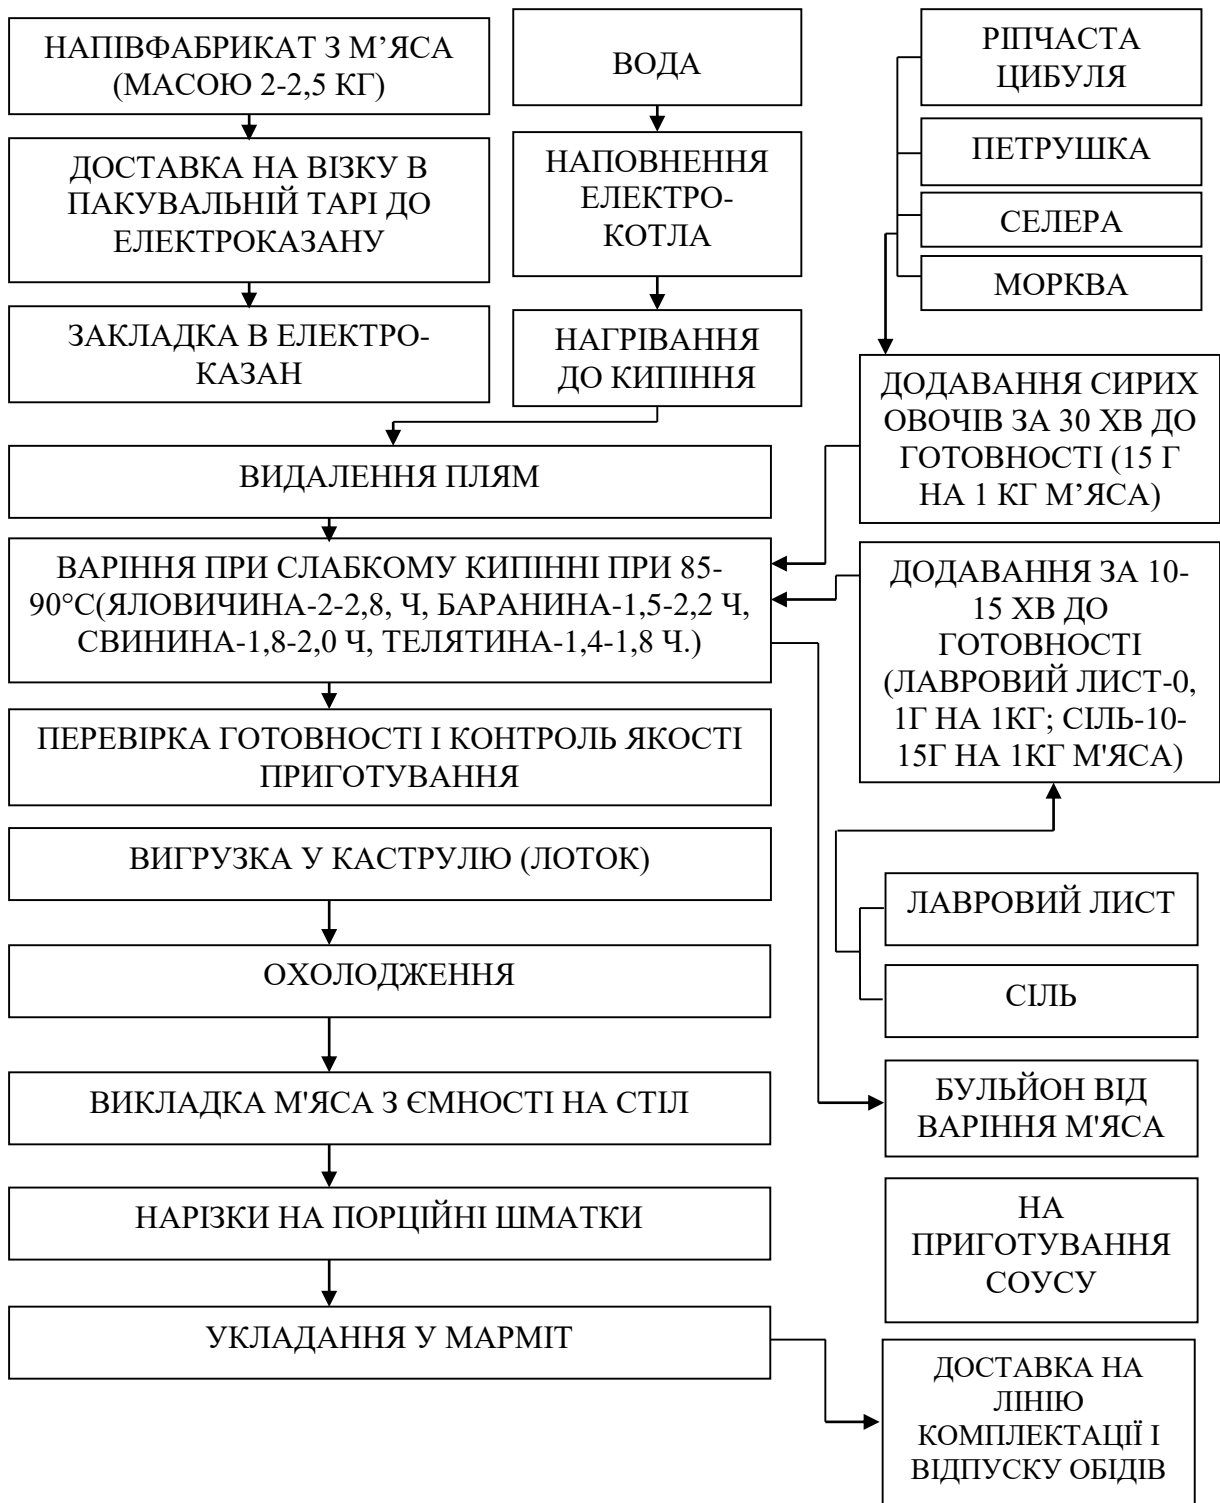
НАПІВФАБРИКАТ З М’ЯСА (МАСОЮ 2-2,5 КГ)

ДОСТАВКА НА ВІЗКУ В ПАКУВАЛЬНІЙ ТАРІ ДО ЕЛЕКТРОКАЗАНУ

ЗАКЛАДКА В ЕЛЕКТРОКАЗАН

ВОДА

НАПОВНЕННЯ ЕЛЕКТРОКОТЛА

НАГРІВАННЯ ДО КИПІННЯ

РІПЧАСТА ЦИБУЛЯ

ПЕТРУШКА

СЕЛЕРА

МОРКВА

ДОДАВАННЯ СИРИХ ОВОЧІВ ЗА 30 ХВ ДО ГОТОВНОСТІ (15 Г НА 1 КГ М’ЯСА)

ВИДАЛЕННЯ ПЛЯМ

ВАРІННЯ ПРИ СЛАБКОМУ КИПІННІ ПРИ 85-90°С(ЯЛОВИЧИНА-2-2,8, Ч, БАРАНИНА-1,5-2,2 Ч, СВИНИНА-1,8-2,0 Ч, ТЕЛЯТИНА-1,4-1,8 Ч.)

ДОДАВАННЯ ЗА 10-15 ХВ ДО ГОТОВНОСТІ (ЛАВРОВИЙ ЛИСТ-0, 1Г НА 1КГ; СІЛЬ-10-15Г НА 1КГ М'ЯСА)

ПЕРЕВІРКА ГОТОВНОСТІ І КОНТРОЛЬ ЯКОСТІ ПРИГОТУВАННЯ

ВИГРУЗКА У КАСТРУЛЮ (ЛОТОК)

ЛАВРОВИЙ ЛИСТ

СІЛЬ

ОХОЛОДЖЕННЯ

ВИКЛАДКА М'ЯСА З ЄМНОСТІ НА СТІЛ

БУЛЬЙОН ВІД ВАРІННЯ М'ЯСА

НАРІЗКИ НА ПОРЦІЙНІ ШМАТКИ

НА ПРИГОТУВАННЯ СОУСУ

УКЛАДАННЯ У МАРМІТ

ДОСТАВКА НА ЛІНІЮ КОМПЛЕКТАЦІЇ І ВІДПУСКУ ОБІДІВ